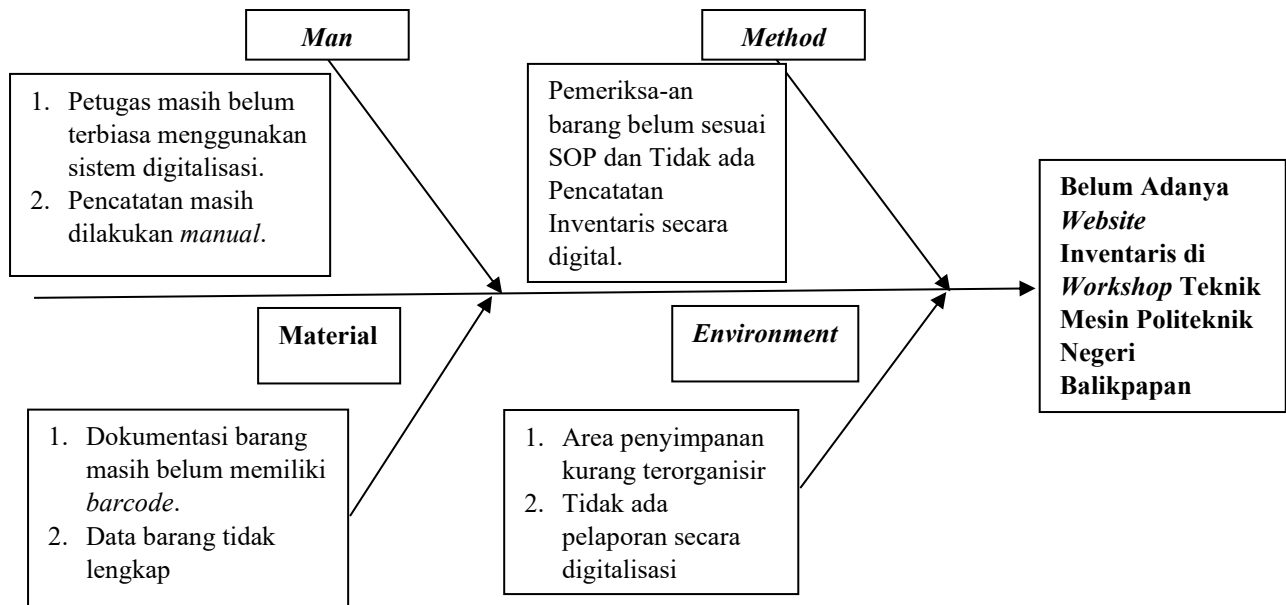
Man

1. Petugas masih belum terbiasa menggunakan sistem digitalisasi.
2. Pencatatan masih dilakukan *manual*.

Method

Pemeriksa-an barang belum sesuai SOP dan Tidak ada Pencatatan Inventaris secara digital.

**Belum Adanya *Website* Inventaris di *Workshop* Teknik Mesin Politeknik Negeri Balikpapan**

Material

1. Dokumentasi barang masih belum memiliki *barcode*.
2. Data barang tidak lengkap

Environment

1. Area penyimpanan kurang terorganisir
2. Tidak ada pelaporan secara digitalisasi